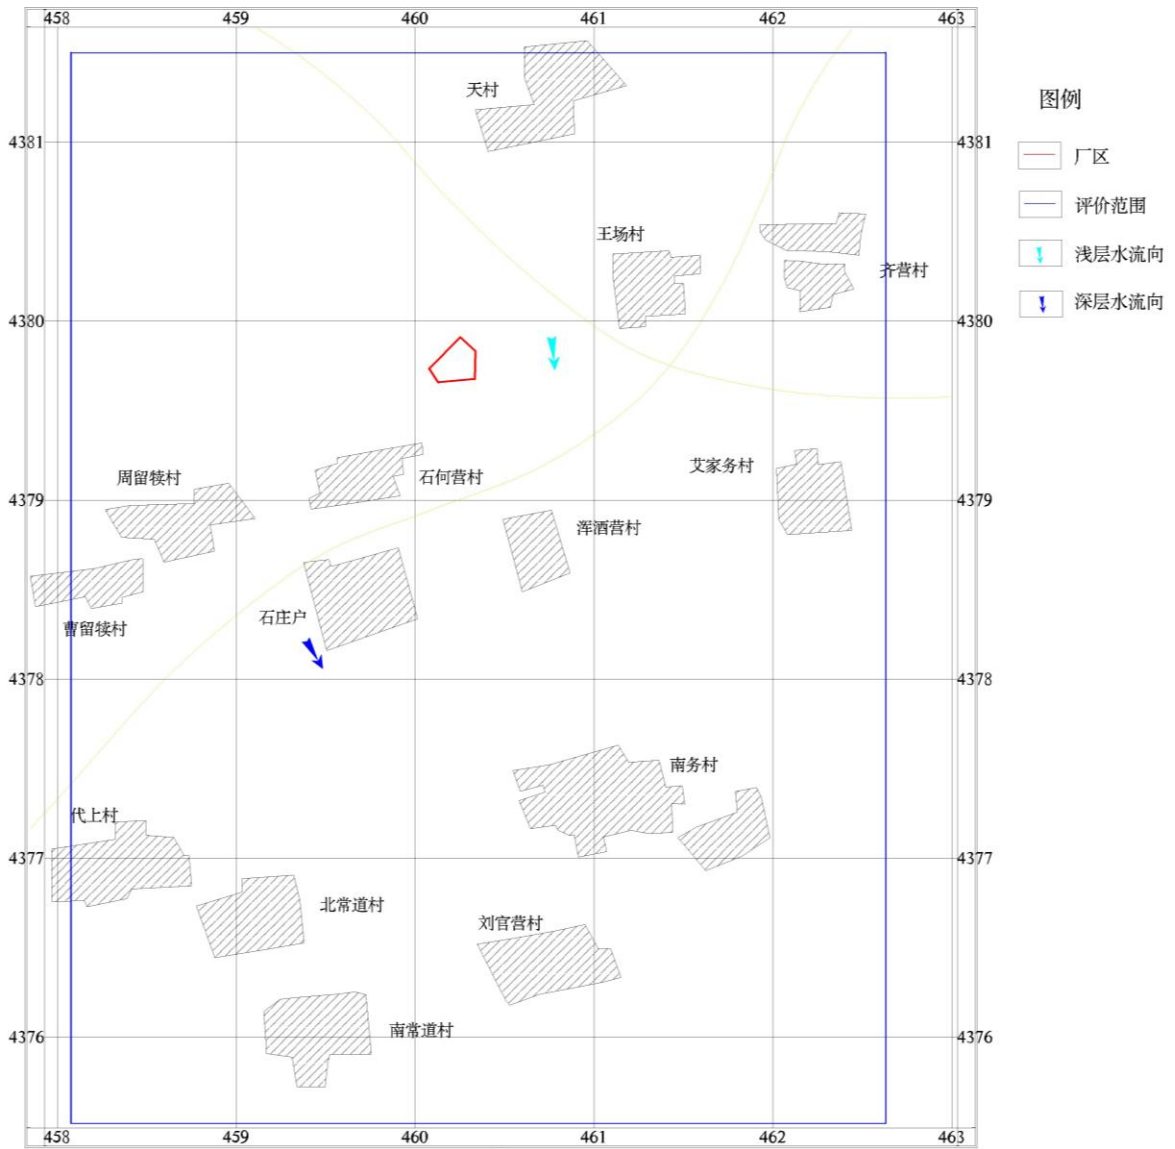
458 459 460 461 462 463

4381 4380 4379 4378 4377 4376

天村

王场村

齐营村

周留犊村

石何营村

艾家务村

浑酒营村

曹留犊村

石庄户

南务村

代上村

北常道村

刘官营村

南常道村

4381 4380 4379 4378 4377 4376

458 459 460 461 462 463

图例

厂区

评价范围

浅层水流向

深层水流向